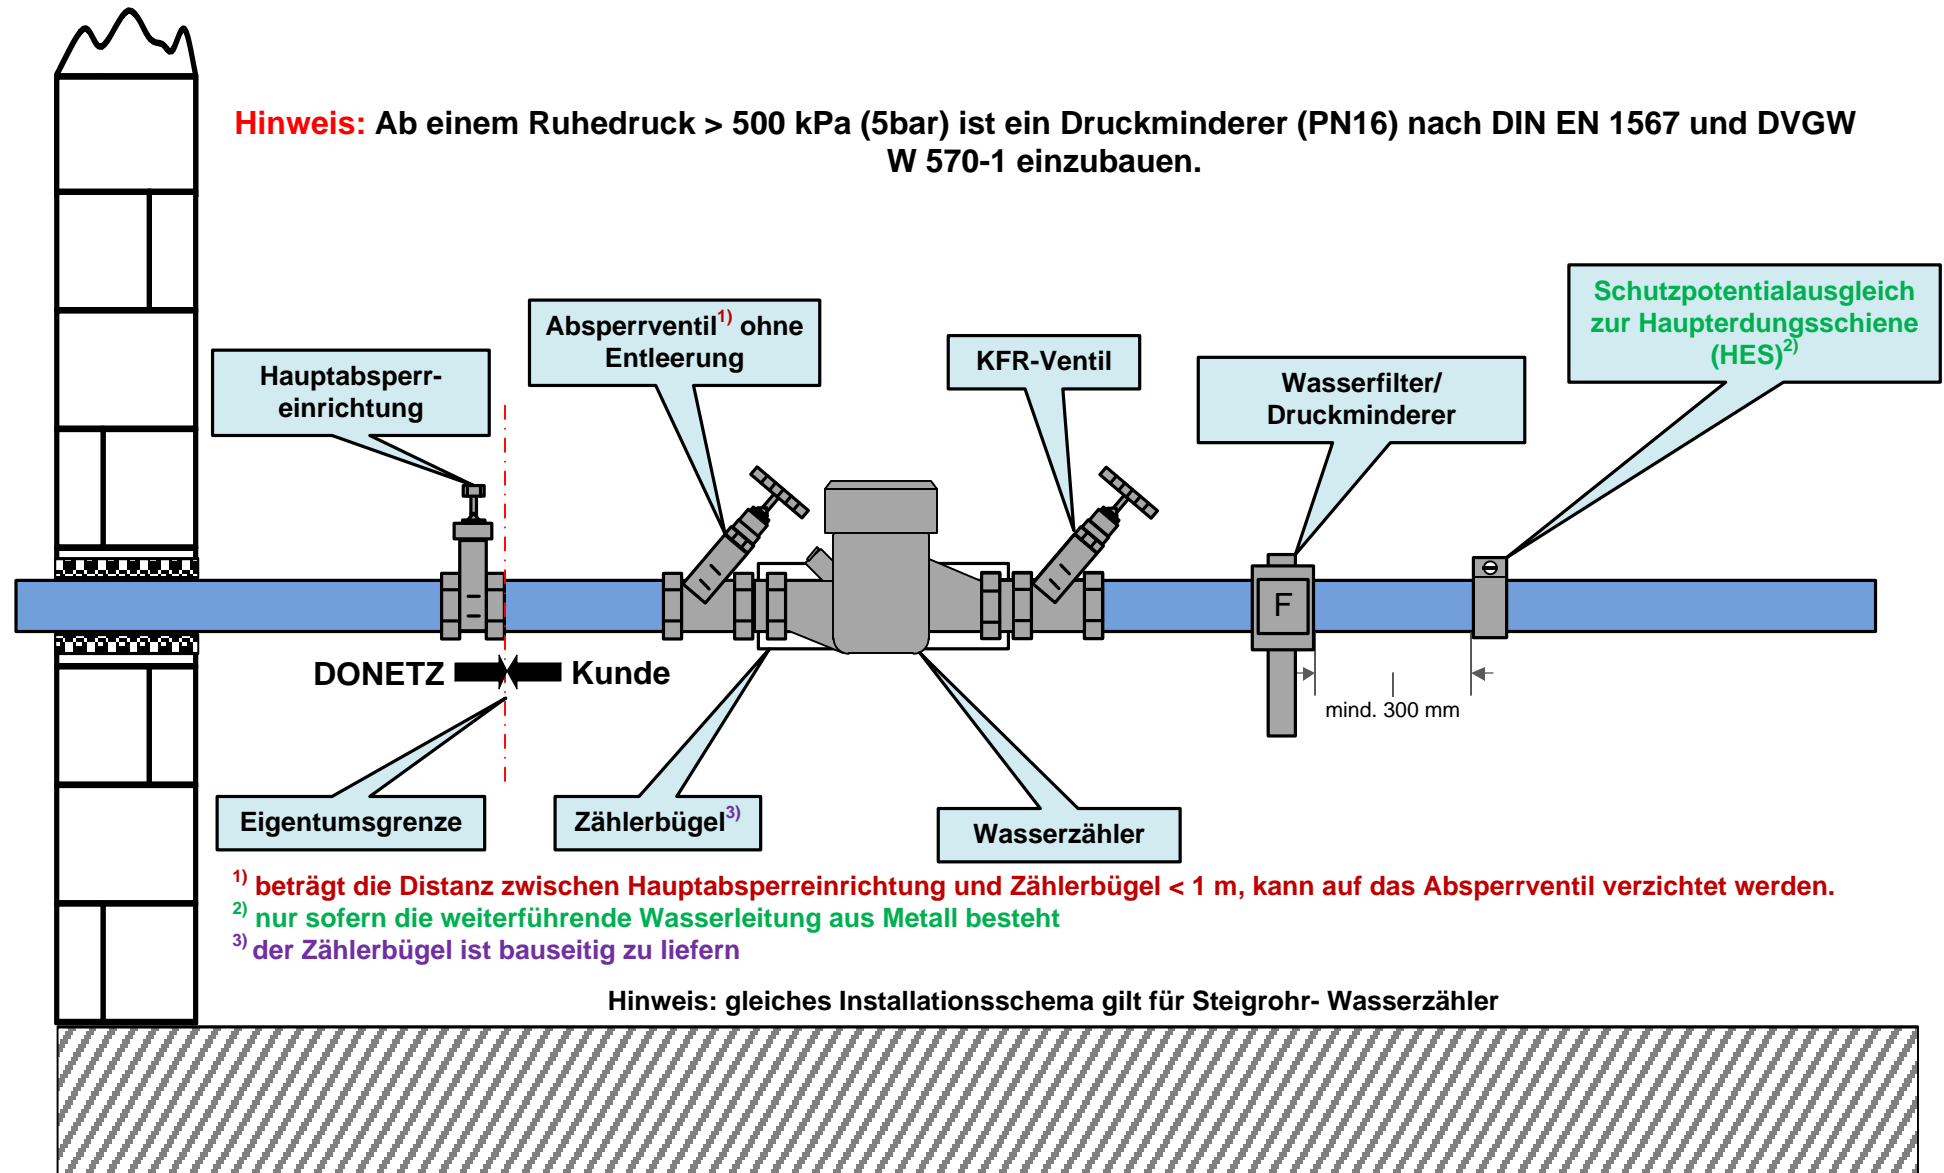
Hinweis: Ab einem Ruhedruck > 500 kPa (5bar) ist ein Druckminderer (PN16) nach DIN EN 1567 und DVGW W 570-1 einzubauen.

Hauptabsperreinrichtung

Absperrventil$^{1)}$ ohne Entleerung

KFR-Ventil

Wasserfilter/ Druckminderer

Schutzpotentialausgleich zur Haupterdungsschiene (HES)$^{2)}$

F

DONETZ

Kunde

mind. 300 mm

Eigentumsgrenze

Zählerbügel$^{3)}$

Wasserzähler

$^{1)}$ beträgt die Distanz zwischen Hauptabsperreinrichtung und Zählerbügel < 1 m, kann auf das Absperrventil verzichtet werden.
$^{2)}$ nur sofern die weiterführende Wasserleitung aus Metall besteht
$^{3)}$ der Zählerbügel ist bauseitig zu liefern

Hinweis: gleiches Installationsschema gilt für Steigrohr- Wasserzähler